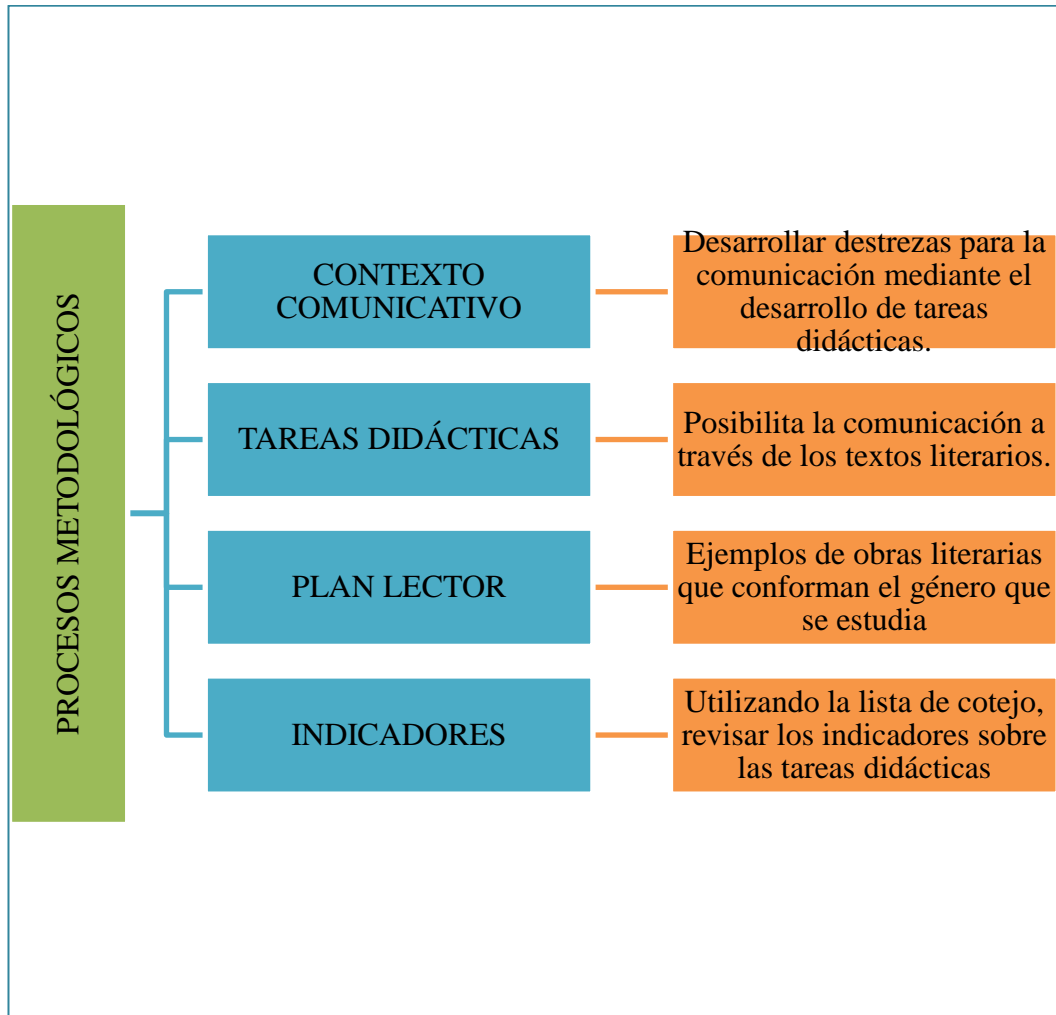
PROCESOS METODOLÓGICOS

CONTEXTO COMUNICATIVO

Desarrollar destrezas para la comunicación mediante el desarrollo de tareas didácticas.

TAREAS DIDÁCTICAS

Posibilita la comunicación a través de los textos literarios.

PLAN LECTOR

Ejemplos de obras literarias que conforman el género que se estudia

INDICADORES

Utilizando la lista de cotejo, revisar los indicadores sobre las tareas didácticas